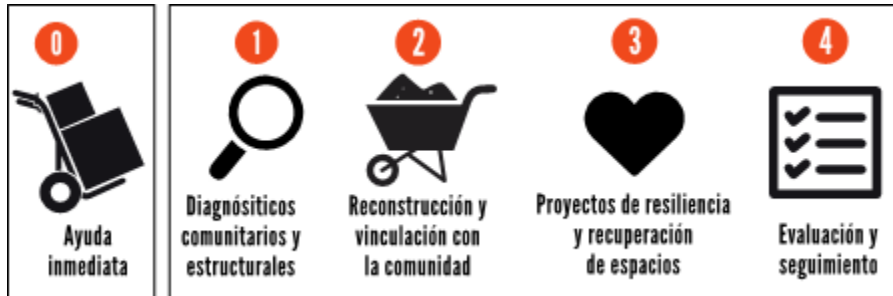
0

Ayuda inmediata

1

Diagnósiticos comunitarios y estructurales

2

Reconstrucción y vinculación con la comunidad

3

Proyectos de resiliencia y recuperación de espacios

4

Evaluación y seguimiento